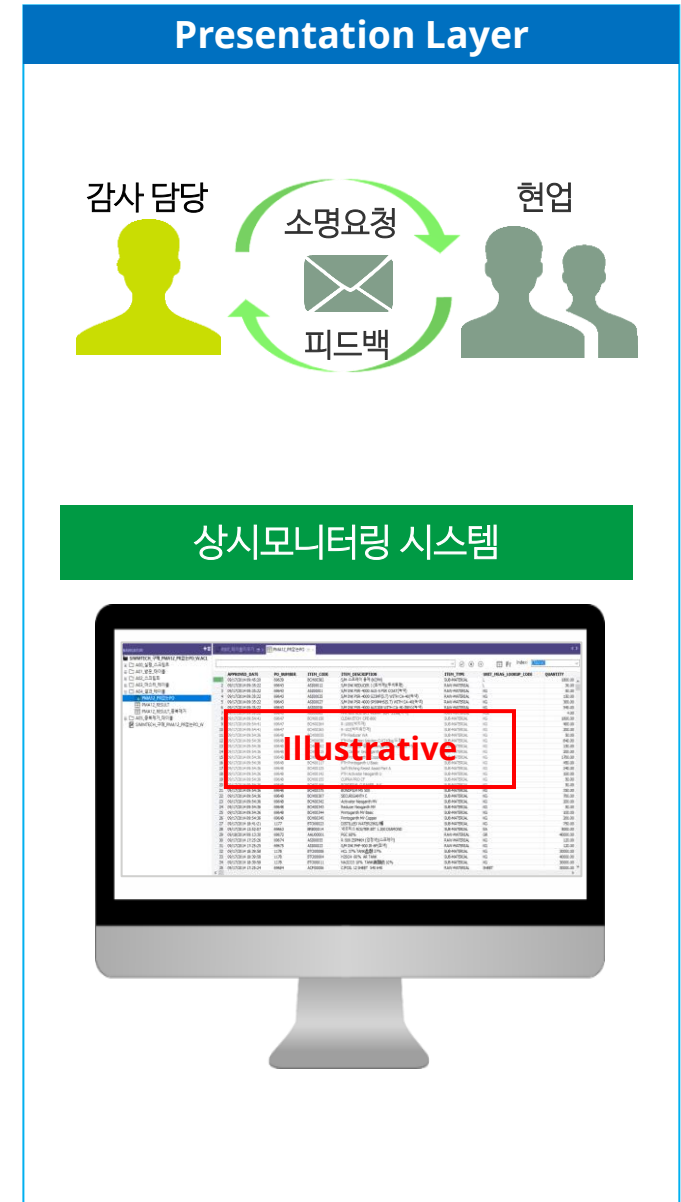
Presentation Layer

감사 담당

소명요청

피드백

현업

상시모니터링 시스템

| APPROVED_DATE | PO_NUMBER | ITEM_CODE | ITEM_DESCRIPTION | ITEM_TYPE | UNIT_MEAS_LOOKUP_CODE | QUANTITY |
|---|---|---|---|---|---|---|
| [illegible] | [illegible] | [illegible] | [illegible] | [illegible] | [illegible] | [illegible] |

Illustrative